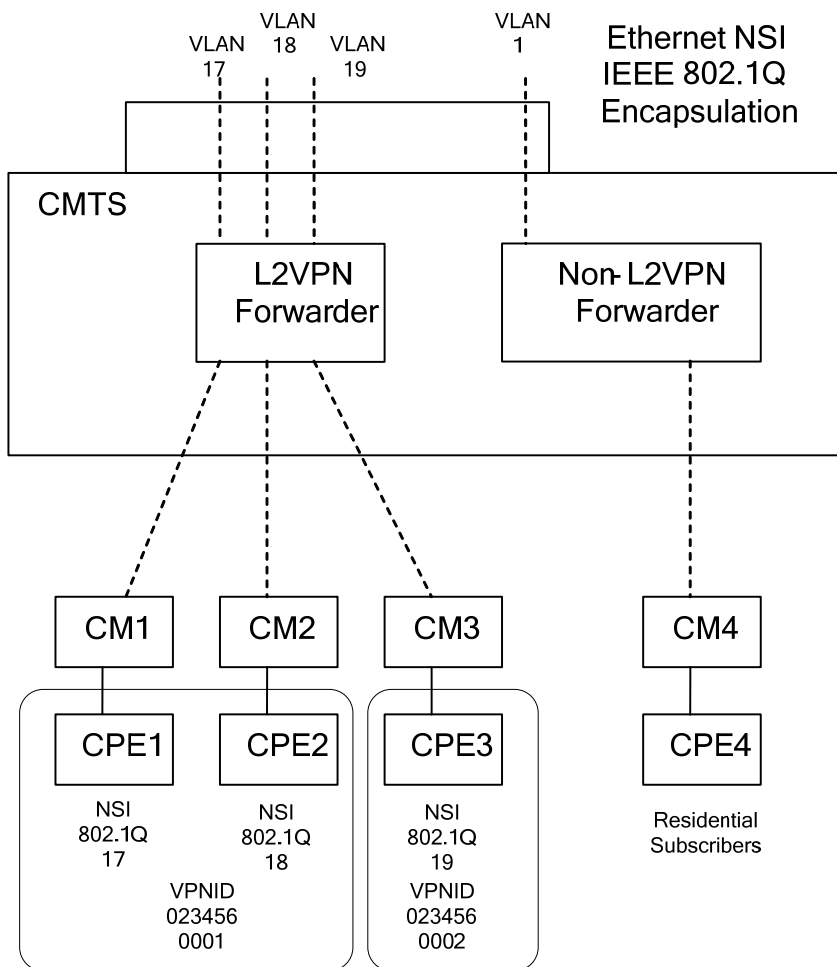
VLAN 17

VLAN 18

VLAN 19

VLAN 1

Ethernet NSI IEEE 802.1Q Encapsulation

CMTS

L2VPN Forwarder

Non-L2VPN Forwarder

CM1

CM2

CM3

CM4

CPE1

CPE2

CPE3

CPE4

NSI 802.1Q 17

NSI 802.1Q 18

VPNID 023456 0001

NSI 802.1Q 19

VPNID 023456 0002

Residential Subscribers